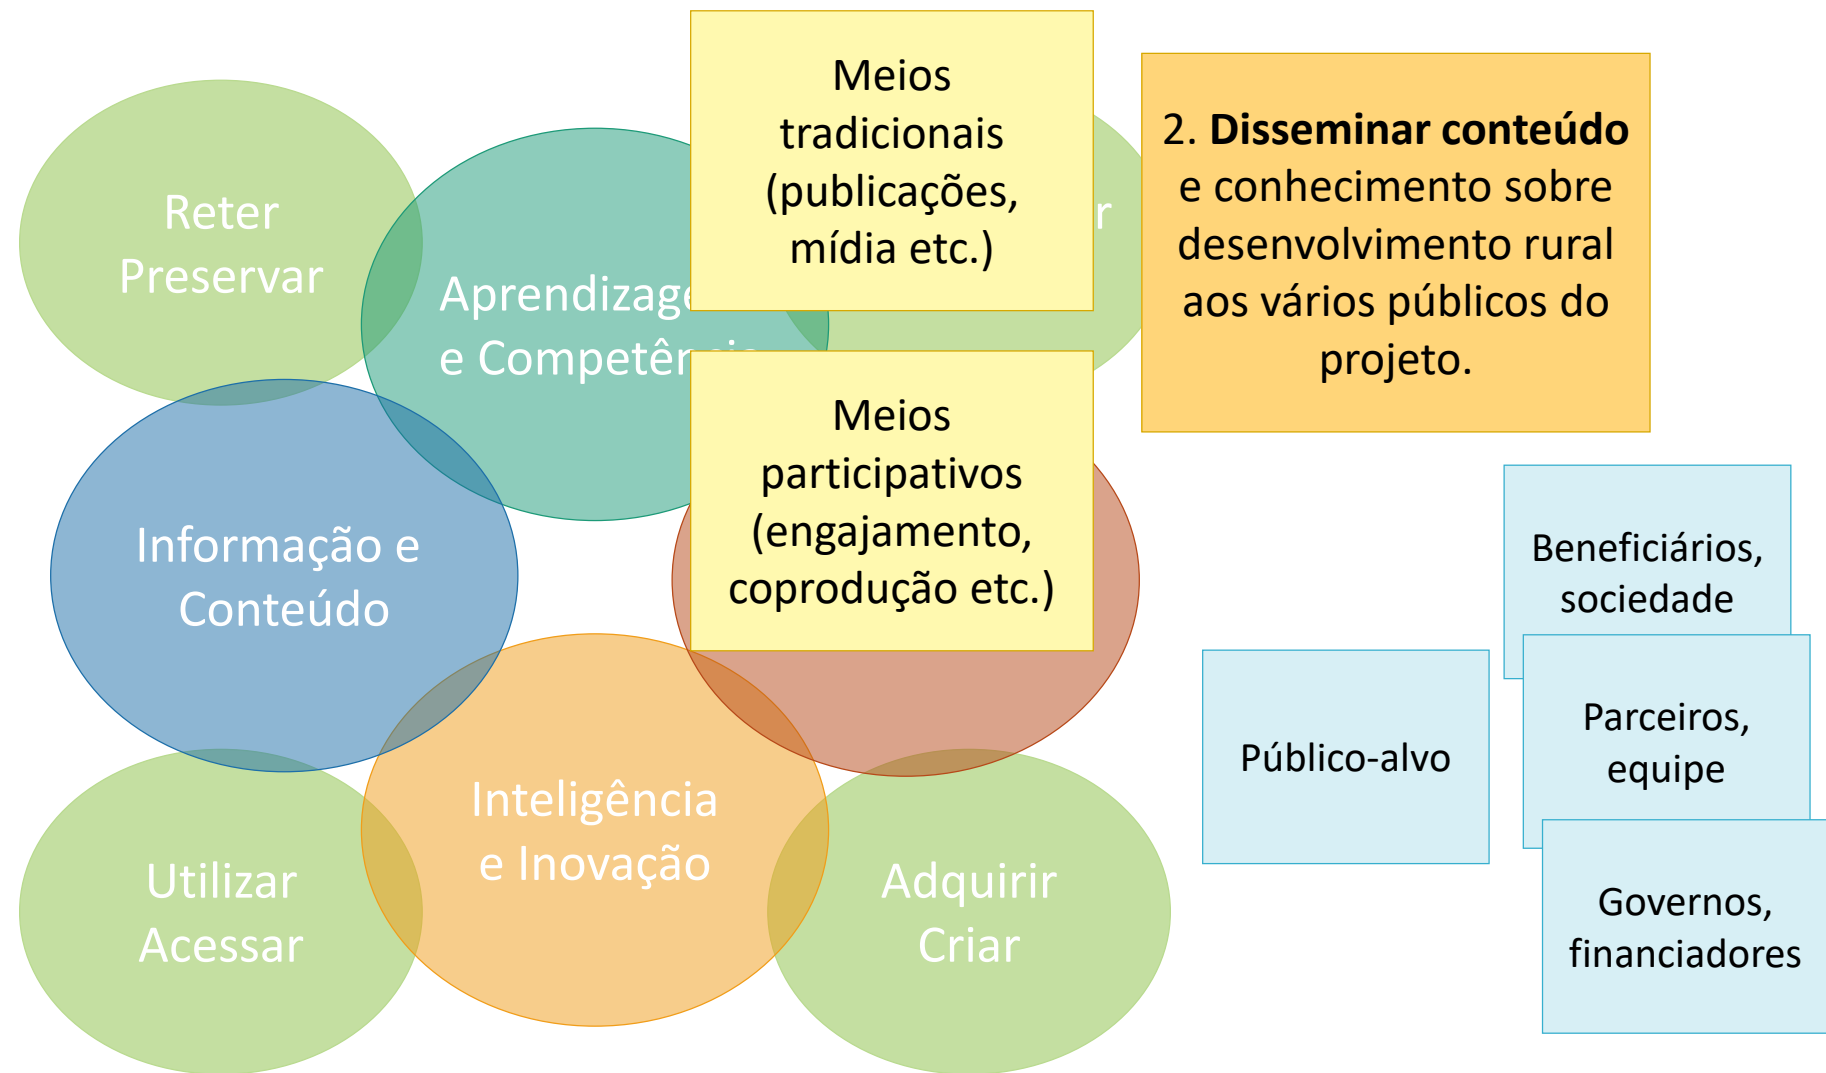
Reter
Preservar

Aprendizage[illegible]
e Competên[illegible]

Meios tradicionais (publicações, mídia etc.)

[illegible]r

2. **Disseminar conteúdo** e conhecimento sobre desenvolvimento rural aos vários públicos do projeto.

Meios participativos (engajamento, coprodução etc.)

Informação e Conteúdo

Beneficiários, sociedade

Parceiros, equipe

Público-alvo

Inteligência e Inovação

Utilizar
Acessar

Adquirir
Criar

Governos, financiadores